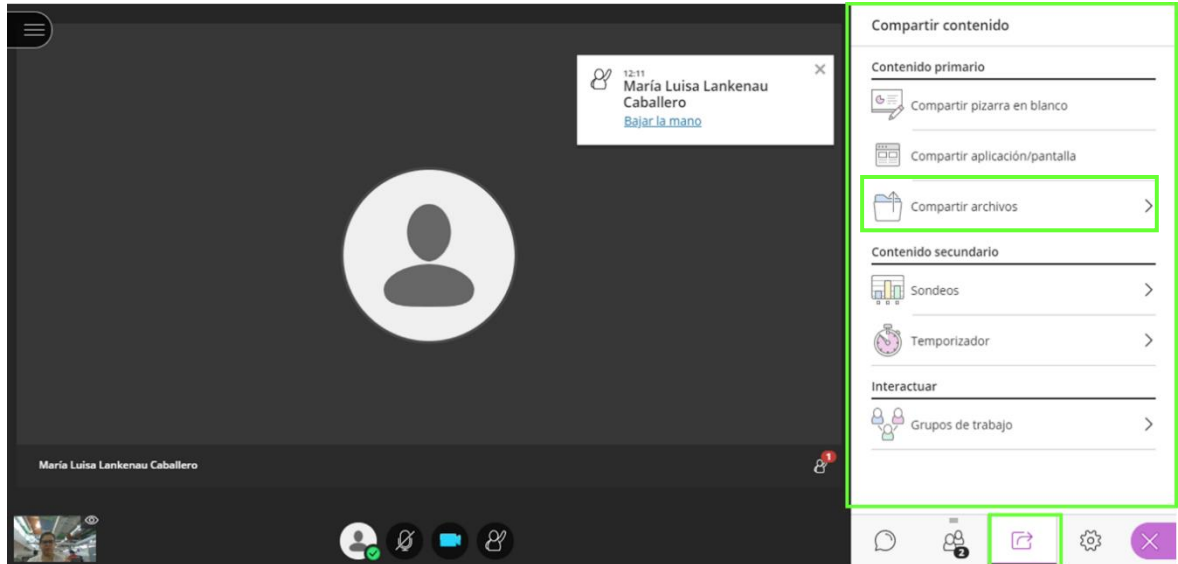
12:11
María Luisa Lankenau Caballero
Bajar la mano

María Luisa Lankenau Caballero

1

Compartir contenido

Contenido primario

Compartir pizarra en blanco

Compartir aplicación/pantalla

Compartir archivos

Contenido secundario

Sondeos

Temporizador

Interactuar

Grupos de trabajo

2